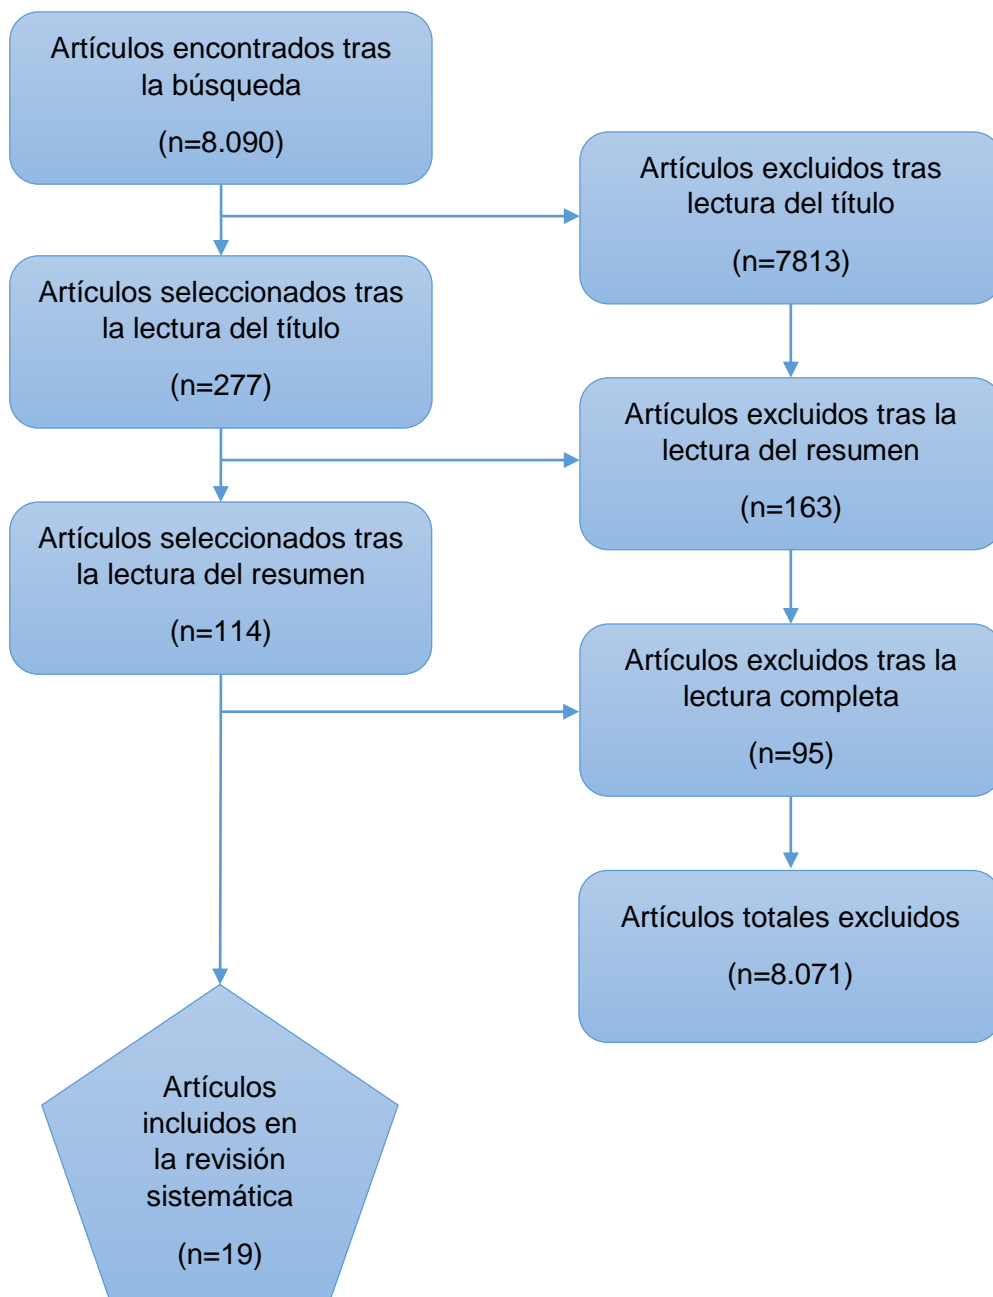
Artículos encontrados tras la búsqueda

(n=8.090)

Artículos excluidos tras lectura del título

(n=7813)

Artículos seleccionados tras la lectura del título

(n=277)

Artículos excluidos tras la lectura del resumen

(n=163)

Artículos seleccionados tras la lectura del resumen

(n=114)

Artículos excluidos tras la lectura completa

(n=95)

Artículos totales excluidos

(n=8.071)

Artículos incluidos en la revisión sistemática

(n=19)